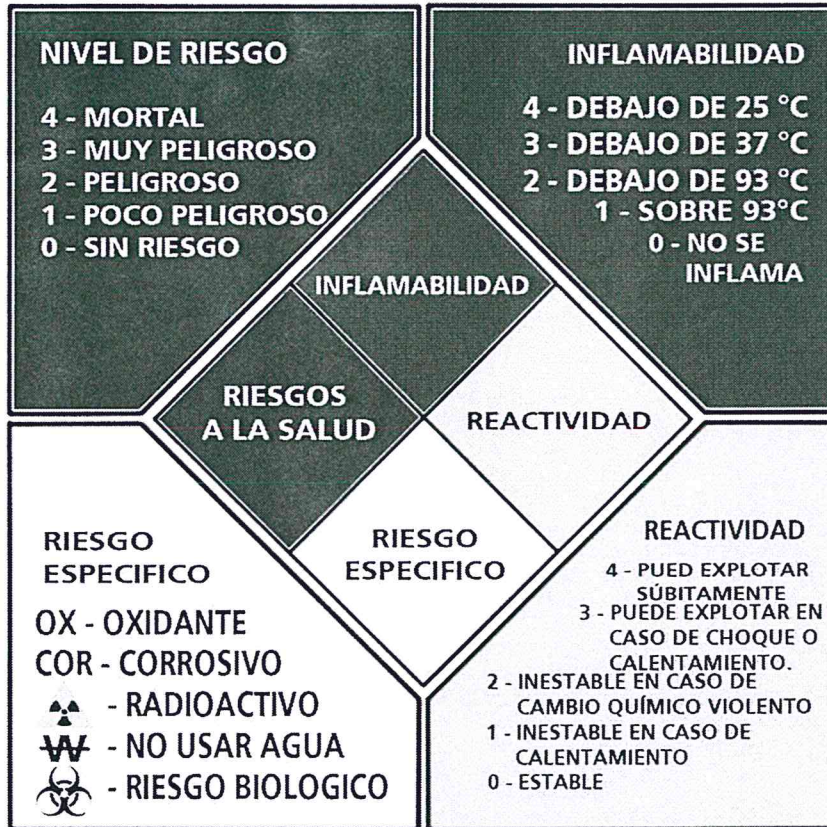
NIVEL DE RIESGO

4 - MORTAL
3 - MUY PELIGROSO
2 - PELIGROSO
1 - POCO PELIGROSO
0 - SIN RIESGO

INFLAMABILIDAD

4 - DEBAJO DE 25 °C
3 - DEBAJO DE 37 °C
2 - DEBAJO DE 93 °C
1 - SOBRE 93°C
0 - NO SE INFLAMA

INFLAMABILIDAD

RIESGOS A LA SALUD

REACTIVIDAD

RIESGO ESPECIFICO

RIESGO ESPECIFICO

OX - OXIDANTE
COR - CORROSIVO
- RADIOACTIVO
W - NO USAR AGUA
- RIESGO BIOLOGICO

REACTIVIDAD

4 - PUED EXPLOTAR SÚBITAMENTE
3 - PUEDE EXPLOTAR EN CASO DE CHOQUE O CALENTAMIENTO.
2 - INESTABLE EN CASO DE CAMBIO QUÍMICO VIOLENTO
1 - INESTABLE EN CASO DE CALENTAMIENTO
0 - ESTABLE